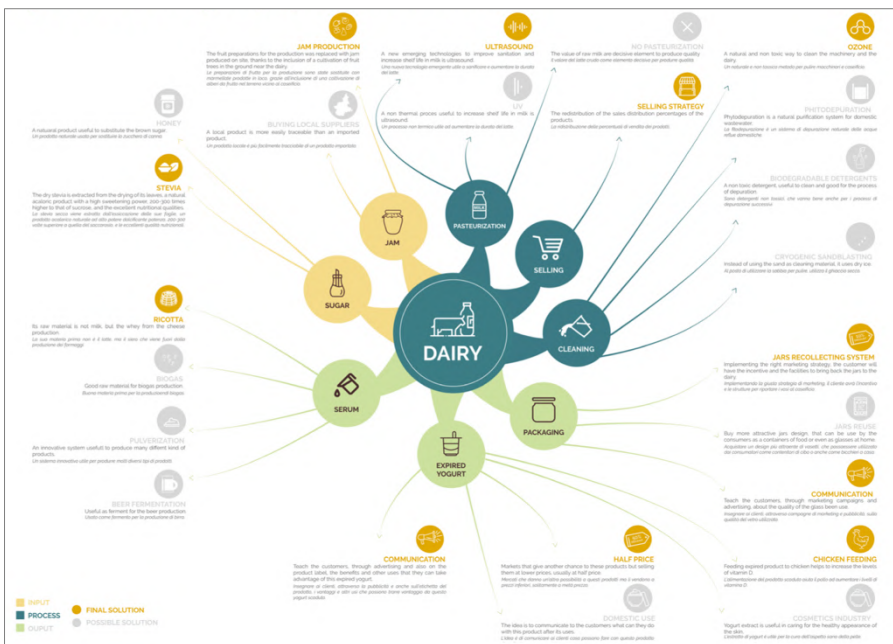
JAM PRODUCTION
The fruit preparations for the production was replaced with jars produced on site, thanks to the inclusion of a cultivation of fruit trees in the ground near the dairy.
Le preparazioni di frutta per la produzione sono state sostituite con marmellate prodotte in loco, grazie all'inclusione di una coltivazione di alberi da frutta nel terreno vicino al caseificio.

ULTRASOUND
A new emerging technologies to improve sanitation and increase shelf life in milk is ultrasound.
Una nuova tecnologia emergente utile a sanificare e aumentare la durata del latte.

NO PASTEURIZATION
The value of raw milk are decisive element to product quality.
Il valore del latte crudo come elemento decisivo per produrre qualità.

OZONE
A natural and non toxic way to clean the machinery and the dairy.
Un naturale e non tossico metodo per pulire macchinari e caseificio.

HONEY
A natural product useful to substitute the brown sugar.
Un prodotto naturale usato per sostituire lo zucchero di canna.

BUYING LOCAL SUPPLIERS
A local product is more easily traceable than an imported product.
Un prodotto locale è più facilmente tracciabile di un prodotto importato.

UV
A non thermal proces useful to increase shelf life in milk is ultrasound.
Un processo non termico utile ad aumentare la durata del latte.

SELLING STRATEGY
The redistribution of the sales distribution percentages of the products.
La ridistribuzione delle percentuali di vendita dei prodotti.

PHITODEPURATION
Phytodepuration is a natural purification system for domestic wastewater.
La fitodepurazione è un sistema di depurazione naturale delle acque reflue domestiche.

STEVIA
The dry stevia is extracted from the drying of its leaves, a natural, acaloric product with a high sweetening power, 200-300 times higher to that of sucrose, and the excellent nutritional qualities.
La stevia secca viene estratta dall'essiccazione delle sue foglie, un prodotto acalorico naturale ad alto potere dolcificante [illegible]

BIODEGRADABLE DETERGENTS
A non toxic detergent, useful to clean and good for the process of depuration.
Sono detergenti non tossici, che vanno bene anche per i processi di depurazione successivi.

JAM
PASTEURIZATION
SELLING
SUGAR

CRYOGENIC SANDBLASTING
Instead of using the sand as cleaning material, it uses dry ice.
Al posto di utilizzare la sabbia per pulire, utilizza il ghiaccio secco.

RICOTTA
Its raw material is not milk, but the whey from the cheese production.
La sua materia prima non è il latte, ma il siero che viene fuori dalla produzione dei formaggi.

DAIRY
CLEANING

JARS RECOLLECTING SYSTEM
Implementing the right marketing strategy, the customer will have the incentive and the facilities to bring back the jars to the dairy.
Implementando la giusta strategia di marketing, il cliente avrà l'incentivo e le strutture per riportare i vasi al caseificio.

BIOGAS
Good raw material for biogas production
Buona materia prima per la produzione di biogas.

SERUM

JARS REUSE
Buy more attractive jars design, that can be use by the consumers as a containers of food or even as glasses at home.
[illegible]

PULVERIZATION
An innovative system useful to produce many different kind of products.
Un sistema innovativo utile per produrre molti diversi tipi di prodotti.

PACKAGING
EXPIRED YOGURT

COMMUNICATION
Teach the customers, through marketing campaigns and advertising, about the quality of the glass been use.
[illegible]

BEER FERMENTATION
Useful as ferment for the beer production
Usato come fermento per la produzione di birra.

CHICKEN FEEDING
Feeding expired product to chicken helps to increase the levels of vitamin D.
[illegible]

COMMUNICATION
Teach the customers, through advertising and also on the product label, the benefits and other uses that they can take advantage of this expired yogurt.
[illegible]

HALF PRICE
Markets that give another chance to these products but selling them at lower prices, usually at half price.
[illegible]

INPUT
PROCESS
OUPUT
FINAL SOLUTION
POSSIBLE SOLUTION

DOMESTIC USE
The idea is to communicate to the customers what can they do with this product after its uses.
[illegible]

COSMETICS INDUSTRY
Yogurt extract is useful in caring for the healthy appearance of the skin.
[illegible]